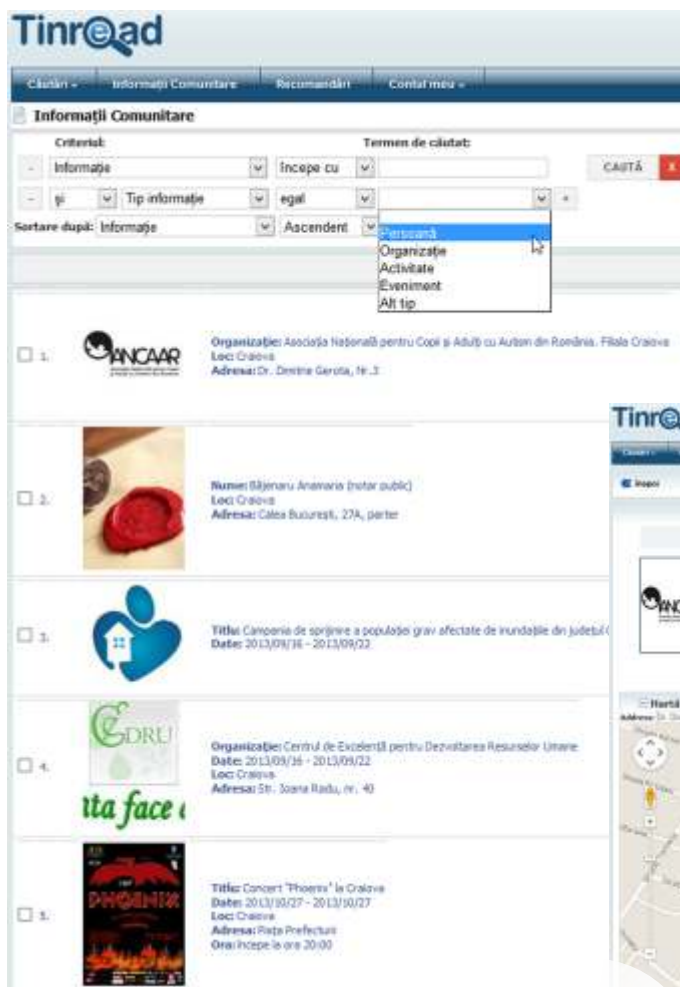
Tinread

Căutări ▾ Informații Comunitare Recomandări Contul meu ▾

Informații Comunitare

Criteriul: Termen de căutat:

Informație Începe cu CAUTĂ X

și Tip informație egal

Sortare după: Informație Ascendent

Persoană
Organizație
Activitate
Eveniment
Alt tip

1. ANCAAR
Organizație: Asociația Națională pentru Copii și Adulți cu Autism din România. Filiala Craiova
Loc: Craiova
Adresa: Dr. Dimitrie Gerota, Nr.3

2. Nume: Băjenaru Anamaria (notar public)
Loc: Craiova
Adresa: Calea București, 27A, parter

3. Titlu: Campania de sprijinire a populației grav afectate de inundațiile din județul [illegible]
Date: 2013/09/16 - 2013/09/22

4. CEDRU
ita face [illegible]
Organizație: Centrul de Excelență pentru Dezvoltarea Resurselor Umane
Date: 2013/09/16 - 2013/09/22
Loc: Craiova
Adresa: Str. Ioana Radu, nr. 40

5. PHOENIX
Titlu: Concert "Phoenix" la Craiova
Date: 2013/10/27 - 2013/10/27
Loc: Craiova
Adresa: Piața Prefecturii
Ora: începe la ora 20:00

Tinr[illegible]
Înapoi
ANC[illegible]
Hartă
Adresa: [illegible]